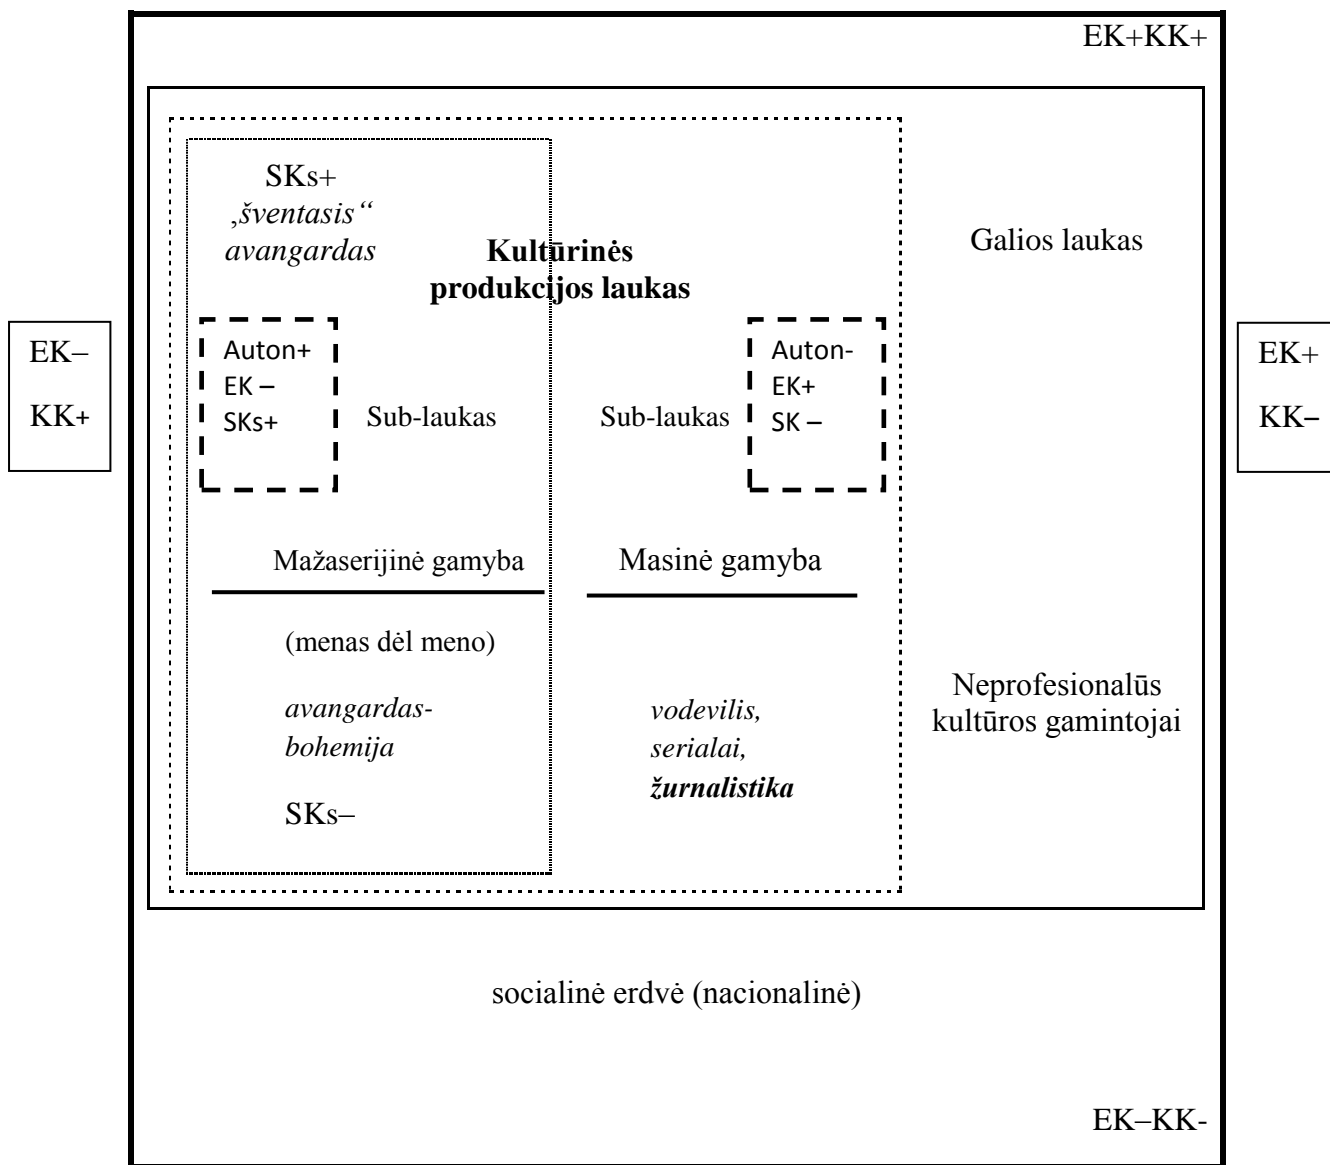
EK+KK+

SKs+
„šventasis“
avangardas

Kultūrinės produkcijos laukas

Galios laukas

EK–
KK+

Auton+
EK –
SKs+

Sub-laukas

Sub-laukas

Auton-
EK+
SK –

EK+
KK–

Mažaserijinė gamyba

Masinė gamyba

(menas dėl meno)

avangardas-
bohemija

SKs–

vodevilis,
serialai,
žurnalistika

Neprofesionalūs kultūros gamintojai

socialinė erdvė (nacionalinė)

EK–KK-